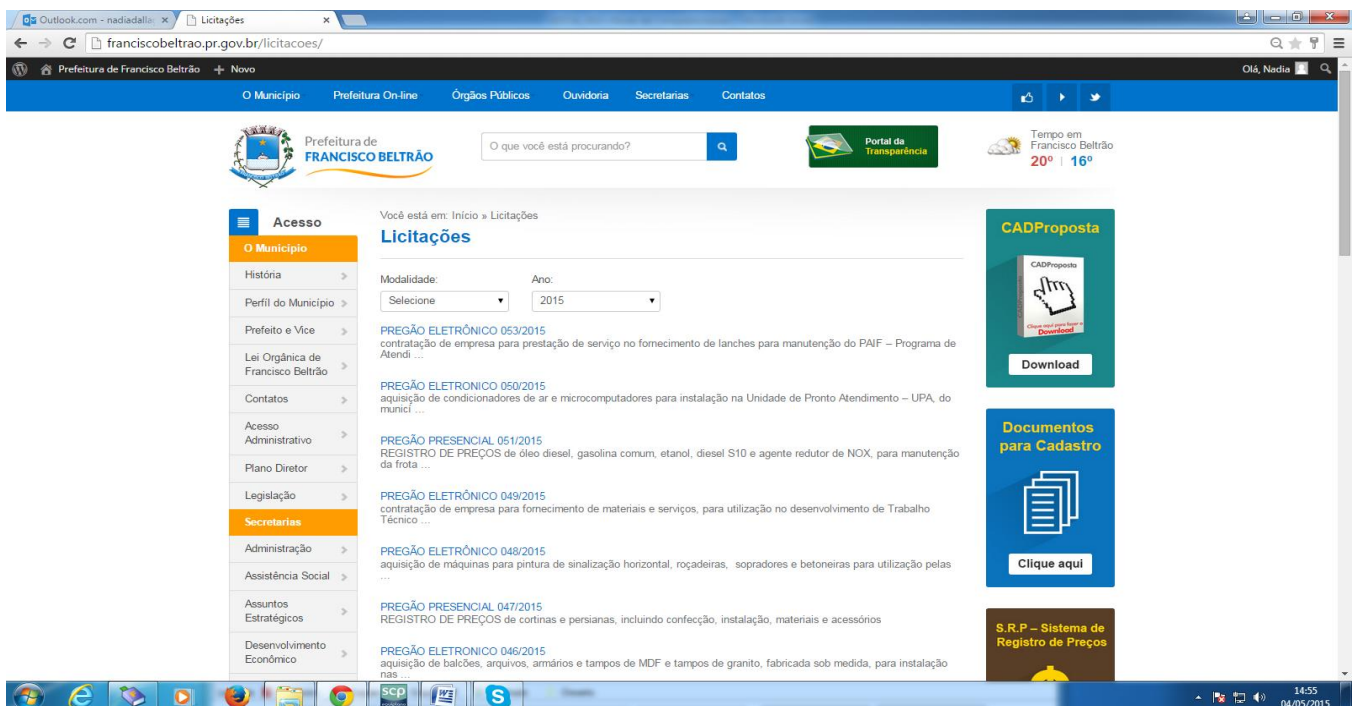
Outlook.com - nadiadalla × Licitações ×

franciscobeltrao.pr.gov.br/licitacoes/

Prefeitura de Francisco Beltrão + Novo

Olá, Nadia

O Município Prefeitura On-line Órgãos Públicos Ouvidoria Secretarias Contatos

Prefeitura de FRANCISCO BELTRÃO

O que você está procurando?

Portal da Transparência

Tempo em Francisco Beltrão 20° | 16°

Acesso

O Município

História

Perfil do Município

Prefeito e Vice

Lei Orgânica de Francisco Beltrão

Contatos

Acesso Administrativo

Plano Diretor

Legislação

Secretarias

Administração

Assistência Social

Assuntos Estratégicos

Desenvolvimento Econômico

Você está em: Início » Licitações

Licitações

Modalidade: Selecione

Ano: 2015

PREGÃO ELETRÔNICO 053/2015
contratação de empresa para prestação de serviço no fornecimento de lanches para manutenção do PAIF – Programa de Atendi ...

PREGÃO ELETRONICO 050/2015
aquisição de condicionadores de ar e microcomputadores para instalação na Unidade de Pronto Atendimento – UPA, do munici ...

PREGÃO PRESENCIAL 051/2015
REGISTRO DE PREÇOS de óleo diesel, gasolina comum, etanol, diesel S10 e agente redutor de NOX, para manutenção da frota ...

PREGÃO ELETRÔNICO 049/2015
contratação de empresa para fornecimento de materiais e serviços, para utilização no desenvolvimento de Trabalho Técnico ...

PREGÃO ELETRÔNICO 048/2015
aquisição de máquinas para pintura de sinalização horizontal, roçadeiras, sopradores e betoneiras para utilização pelas ...

PREGÃO PRESENCIAL 047/2015
REGISTRO DE PREÇOS de cortinas e persianas, incluindo confecção, instalação, materiais e acessórios

PREGÃO ELETRONICO 046/2015
aquisição de balcões, arquivos, armários e tampos de MDF e tampos de granito, fabricada sob medida, para instalação nas ...

CADProposta

CADProposta

Clique aqui para fazer o Download

Download

Documentos para Cadastro

Clique aqui

S.R.P – Sistema de Registro de Preços

14:55 04/05/2015